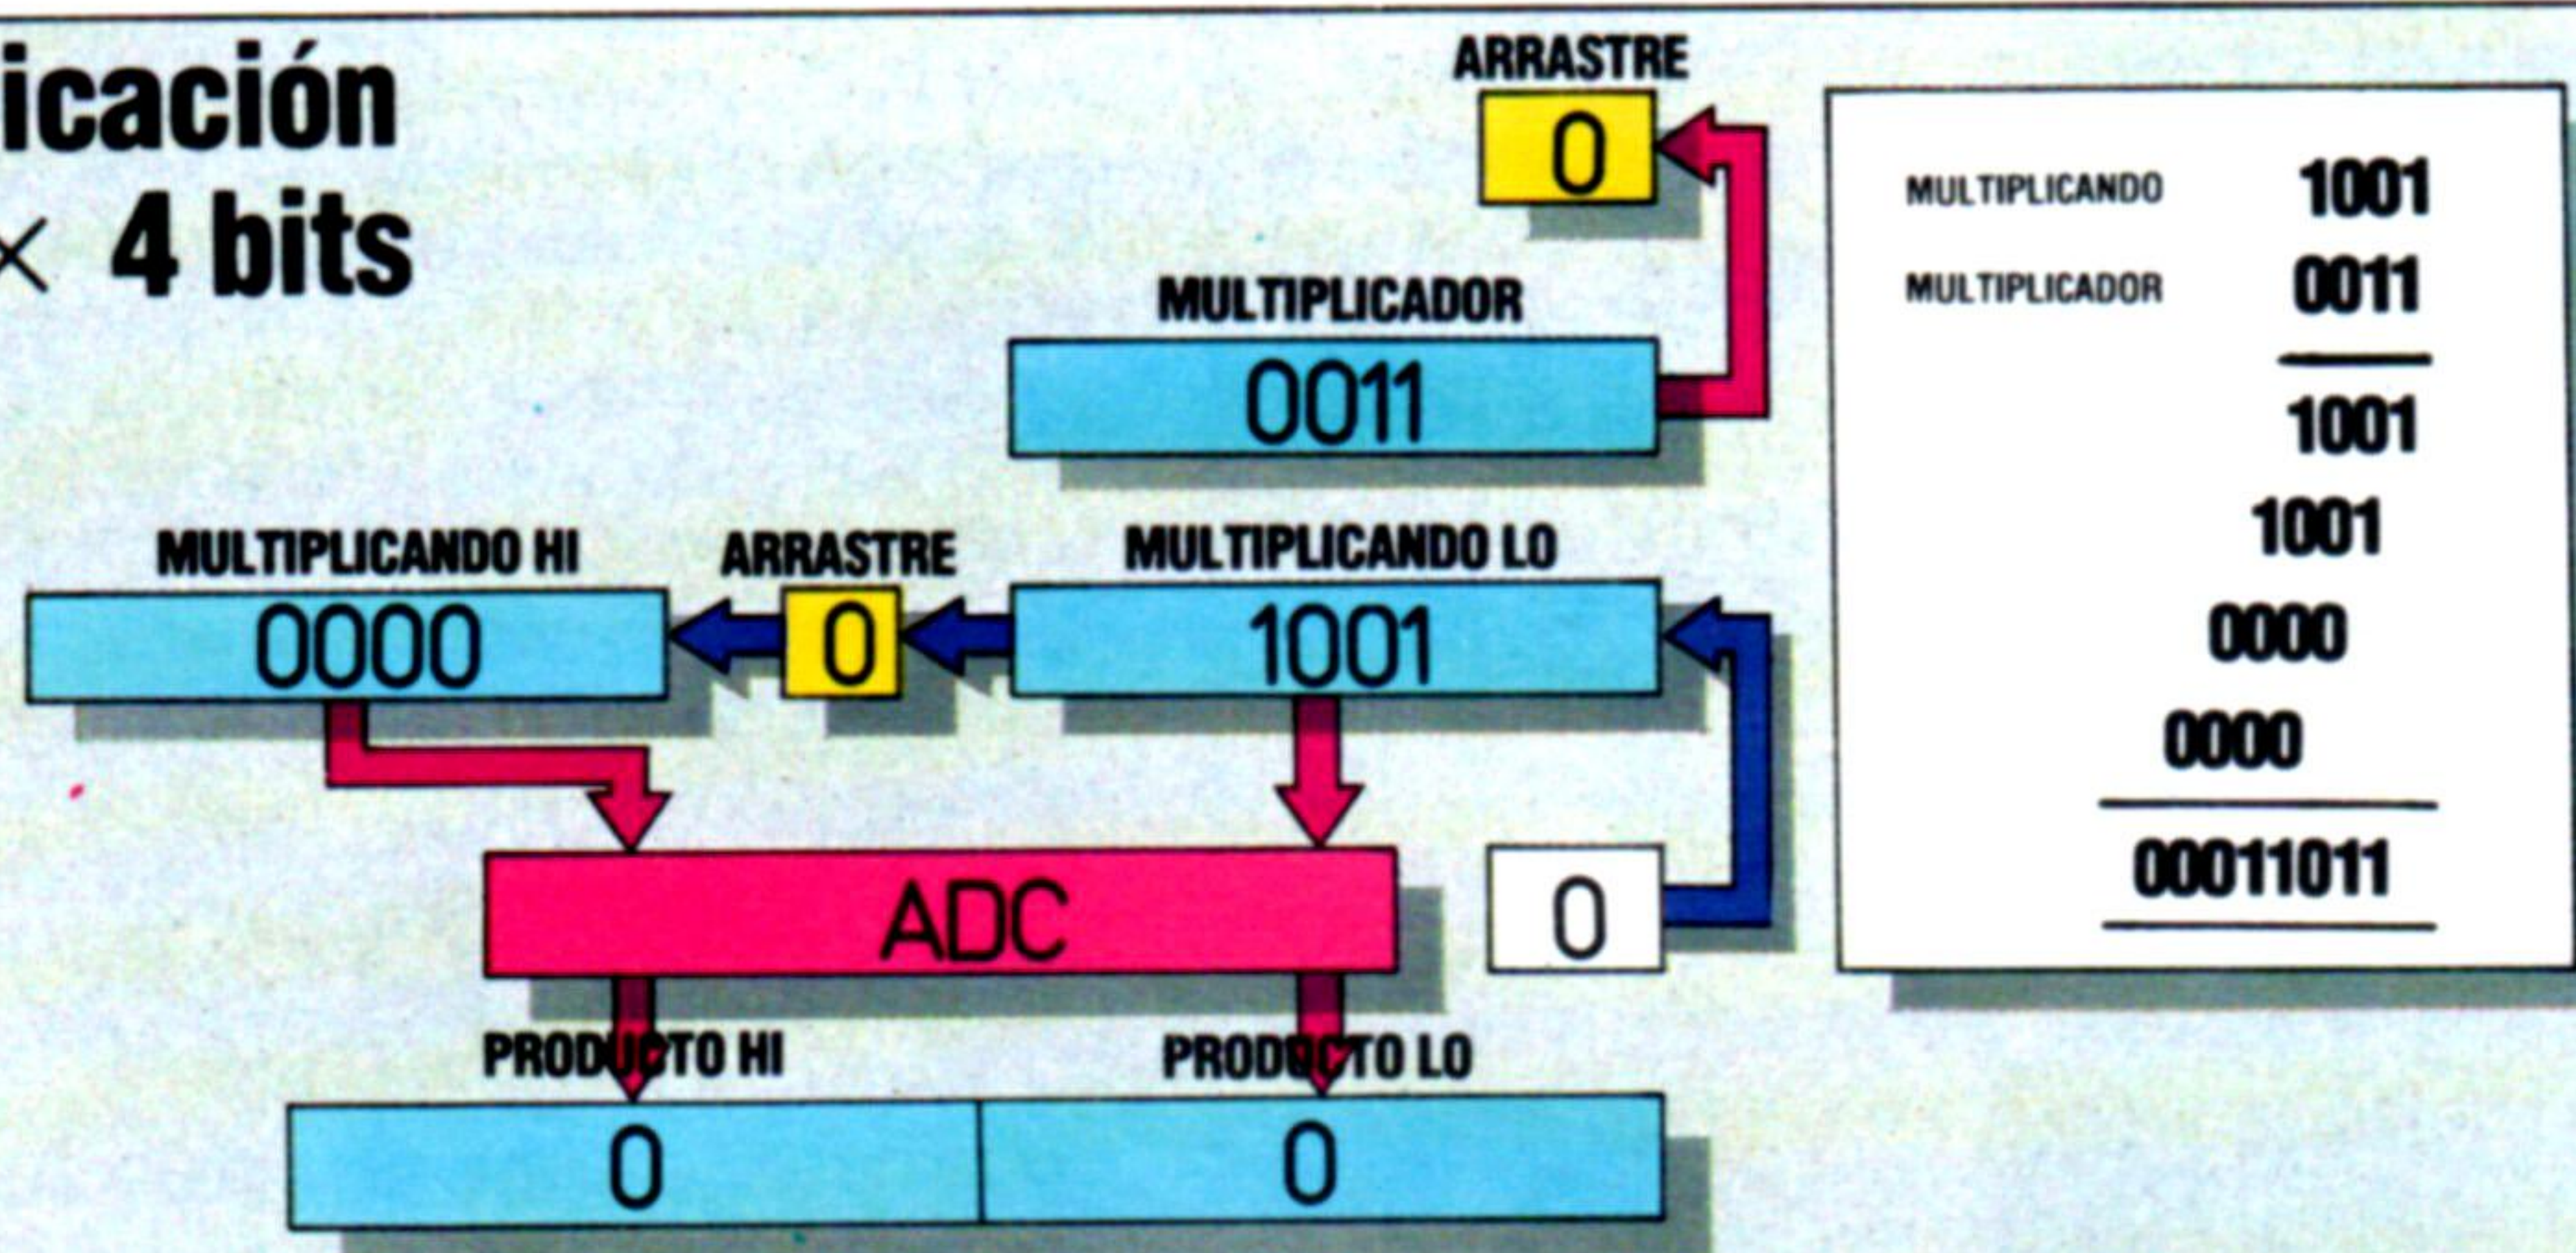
icación
× 4 bits

ARRASTRE
0

MULTIPLICADOR
0011

MULTIPLICANDO HI
0000

ARRASTRE
0

MULTIPLICANDO LO
1001

ADC

0

PRODUCTO HI
0

PRODUCTO LO
0

MULTIPLICANDO 1001
MULTIPLICADOR 0011
1001
1001
0000
0000
00011011